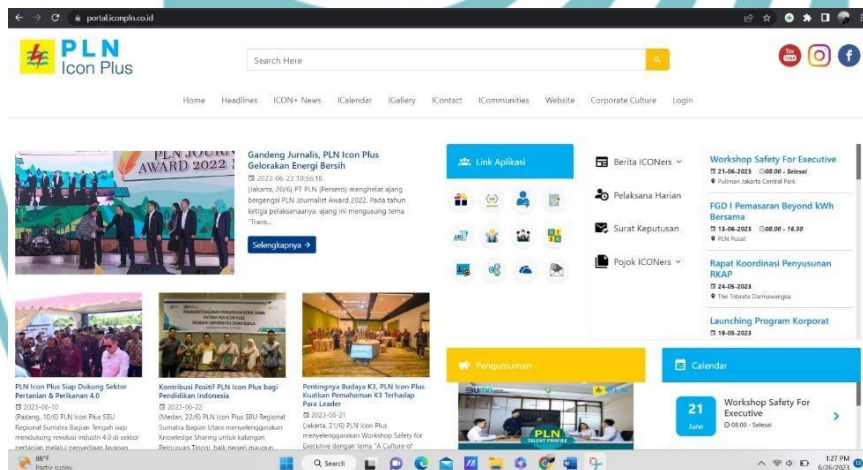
portal.iconpln.co.id

PLN Icon Plus

Search Here

Home Headlines ICON+ News ICalendar IGallery IContact ICommunities Website Corporate Culture Login

PLN JOURNALIST AWARD 2022

Gandeng Jurnalis, PLN Icon Plus Gelorakan Energi Bersih

2023-06-23 10:56:18

(Jakarta, 20/6) PT PLN (Persero) menghelat ajang bergengsi PLN Journalist Award 2022. Pada tahun ketiga pelaksanaannya, ajang ini mengusung tema "Trans...

Selengkapnya →

Link Aplikasi

Berita ICONers

Pelaksana Harian

Surat Keputusan

Pojok ICONers

Workshop Safety For Executive
21-06-2023 08.00 - Selesai
Pullman Jakarta Central Park

FGD I Pemasaran Beyond kWh Bersama
13-06-2023 08.00 - 16.30
PLN Pusat

Rapat Koordinasi Penyusunan RKAP
24-05-2023
The Tribrata Darmawangsa

Launching Program Korporat
19-05-2023

PLN Icon Plus Siap Dukung Sektor Pertanian & Perikanan 4.0
2023-06-10
(Padang, 10/6) PLN Icon Plus SBU Regional Sumatra Bagian Tengah siap mendukung revolusi industri 4.0 di sektor pertanian melalui penyediaan layanan

Kontribusi Positif PLN Icon Plus bagi Pendidikan Indonesia
2023-06-22
(Medan, 22/6) PLN Icon Plus SBU Regional Sumatra Bagian Utara menyelenggarakan Knowledge Sharing untuk kalangan Perguruan Tinggi, baik negeri maupun

Pentingnya Budaya K3, PLN Icon Plus Kuatkan Pemahaman K3 Terhadap Para Leader
2023-06-21
(Jakarta, 21/6) PLN Icon Plus menyelenggarakan Workshop Safety for Executive dengan tema "A Culture of

Pengumuman

PLN TALENT PROFILE

Calendar

21 June
Workshop Safety For Executive
08.00 - Selesai

88°F Partly sunny

Search

1:27 PM 6/26/2023